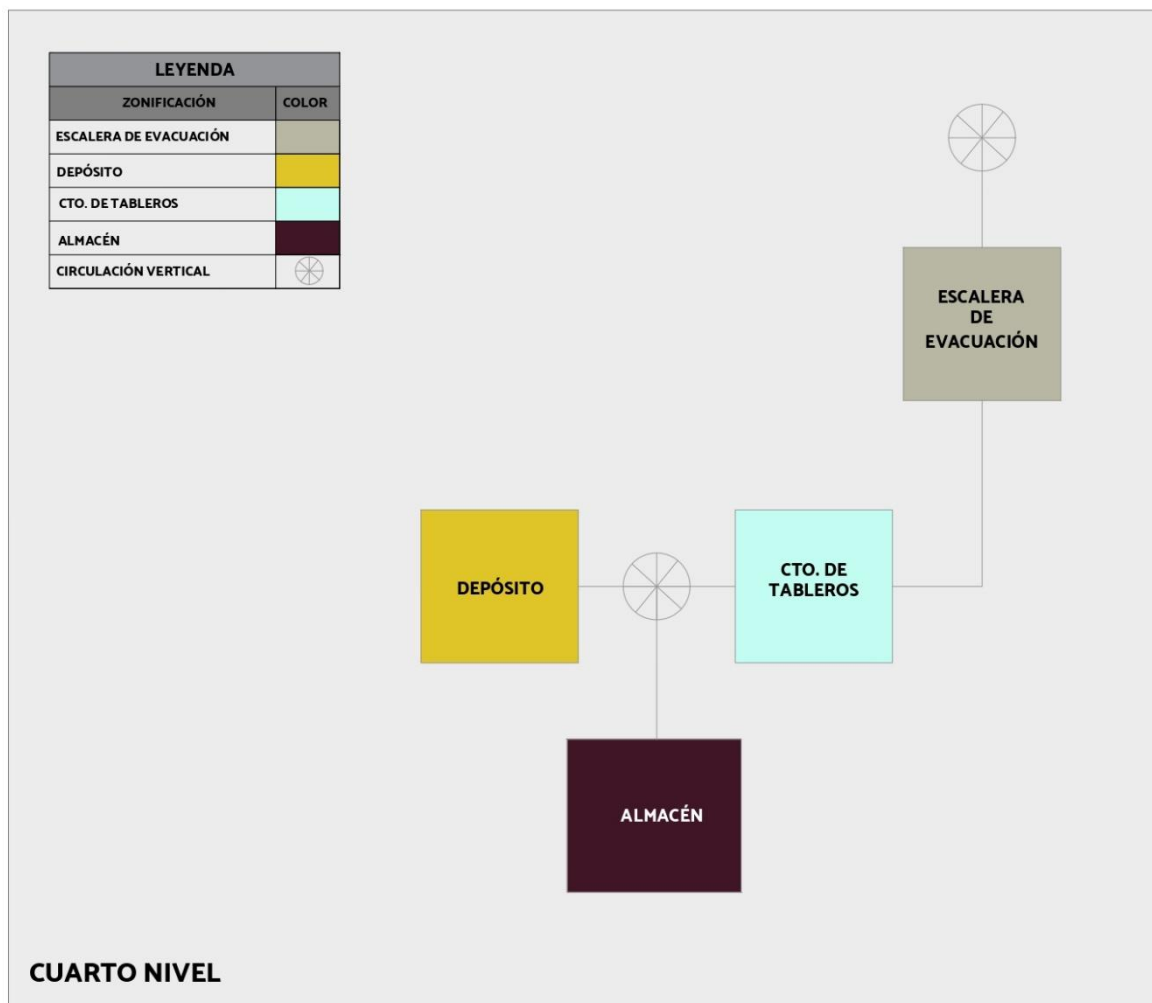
| LEYENDA | |
|---|---|
| ZONIFICACIÓN | COLOR |
| ESCALERA DE EVACUACIÓN | |
| DEPÓSITO | |
| CTO. DE TABLEROS | |
| ALMACÉN | |
| CIRCULACIÓN VERTICAL | |

ESCALERA DE EVACUACIÓN

DEPÓSITO

CTO. DE TABLEROS

ALMACÉN

CUARTO NIVEL